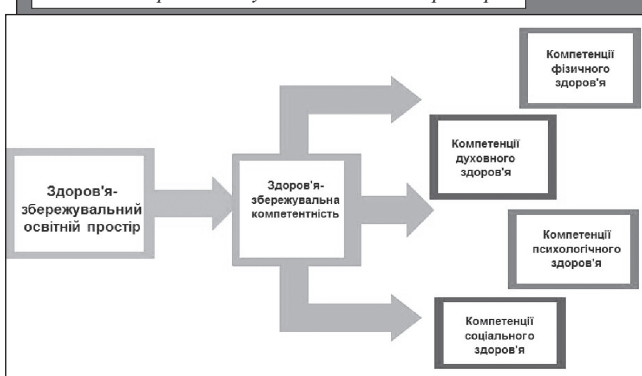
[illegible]

Здоров'я-збережувальний освітній простір

Здоров'я-збережувальна компетентність

Компетенції фізичного здоров'я

Компетенції духовного здоров'я

Компетенції психологічного здоров'я

Компетенції соціального здоров'я